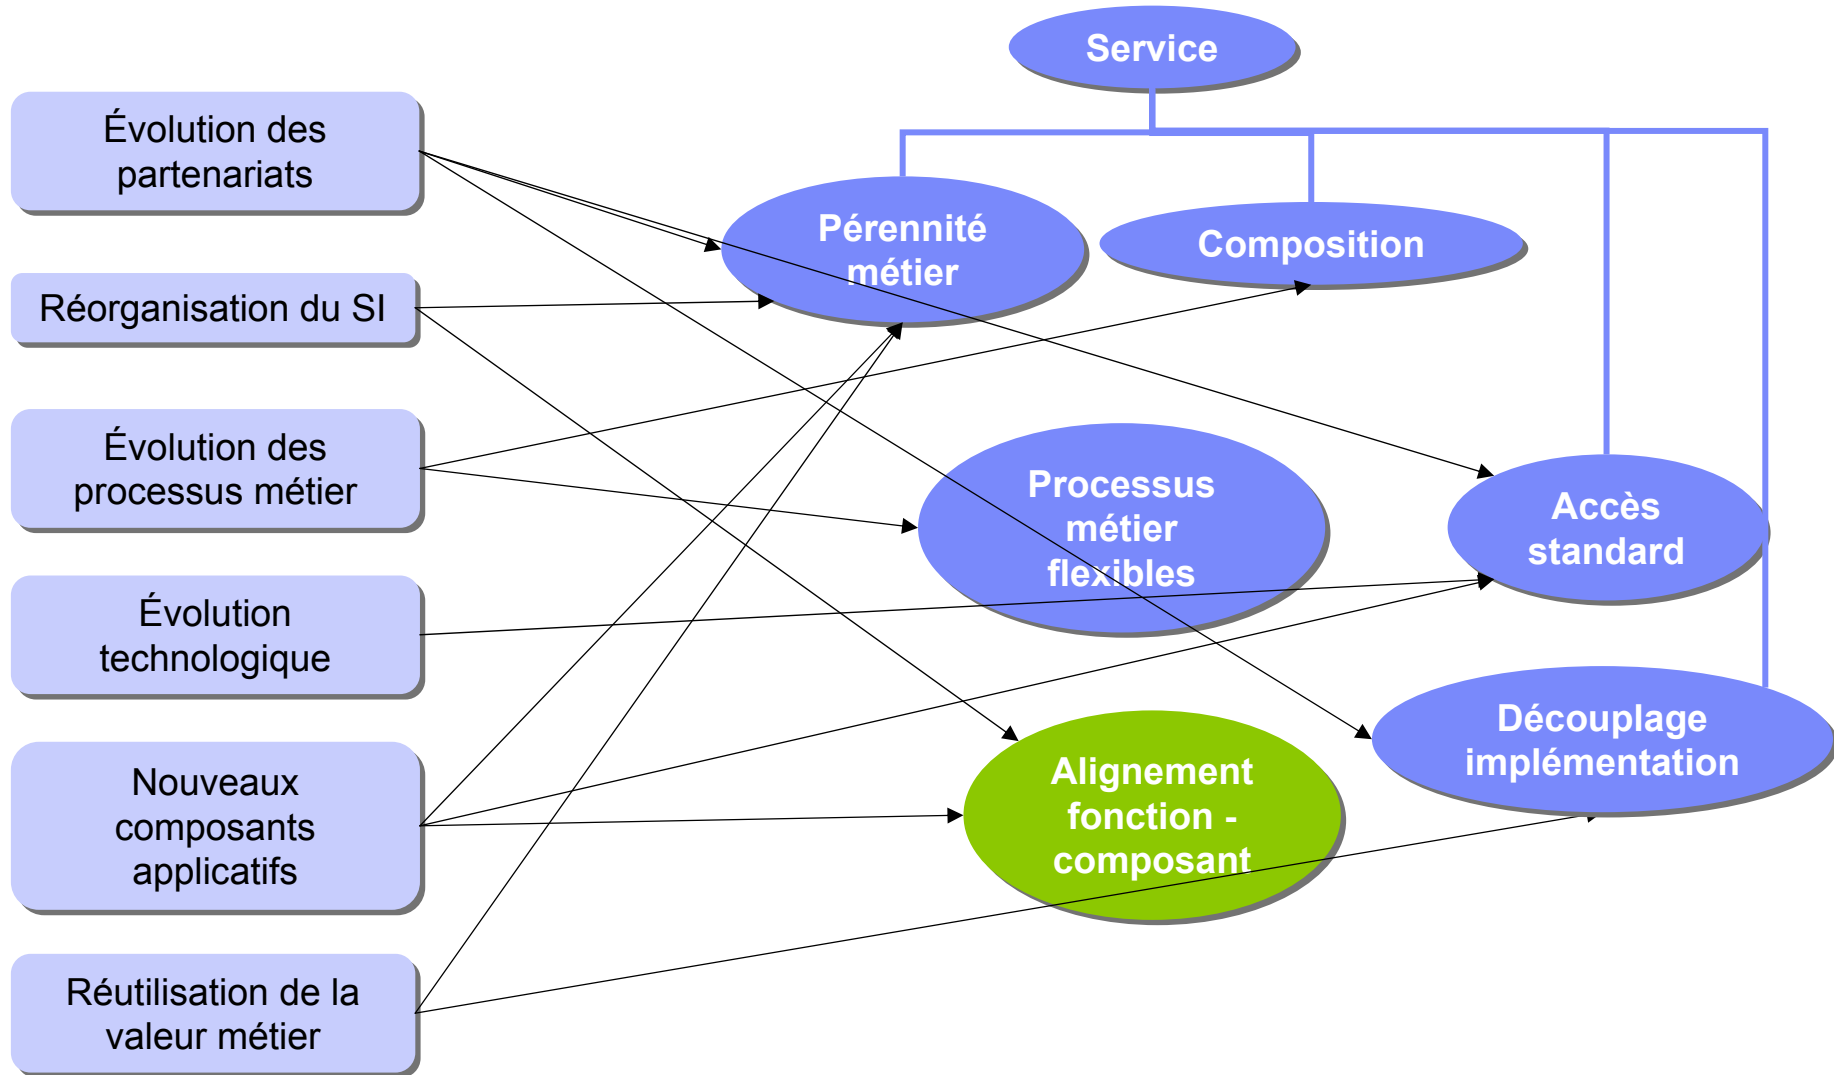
Service

Évolution des partenariats

Pérennité métier

Composition

Réorganisation du SI

Évolution des processus métier

Processus métier flexibles

Accès standard

Évolution technologique

Nouveaux composants applicatifs

Découplage implémentation

Alignement fonction - composant

Réutilisation de la valeur métier